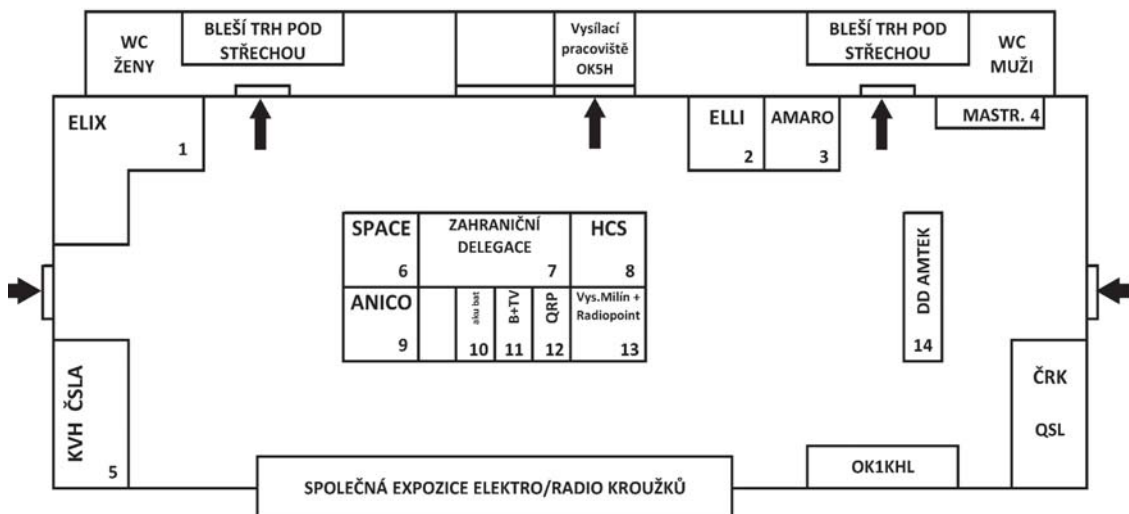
WC ŽENY

BLEŠÍ TRH POD STŘECHOU

Vysílací pracoviště OK5H

BLEŠÍ TRH POD STŘECHOU

WC MUŽI

ELIX

1

ELLI

2

AMARO

3

MASTR. 4

SPACE

6

ZAHRANIČNÍ DELEGACE

7

HCS

8

ANICO

9

aku bat

10

B+TV

11

QRP

12

Vys.Milín + Radiopoint

13

DD AMTEK

14

KVH ČSLA

5

ČRK

QSL

OK1KHL

SPOLEČNÁ EXPOZICE ELEKTRO/RADIO KROUŽKŮ